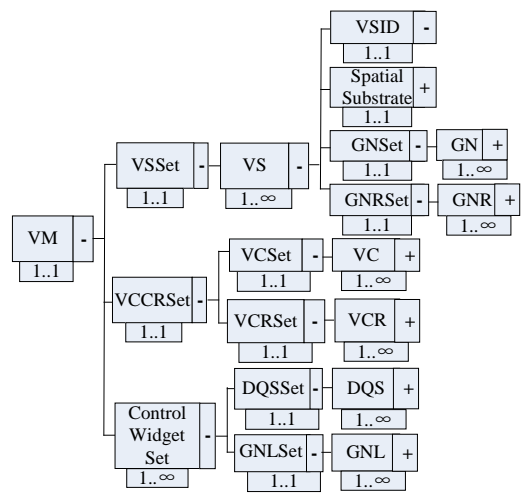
VSID -
1..1
Spatial Substrate +
1..1
GNSet -
1..1
GN +
1..∞
GNRSet -
GNR +
1..∞
VSSet -
1..1
VS -
1..∞
VM -
1..1
VCCRSet -
1..1
VCSet -
1..1
VC +
1..∞
VCRSet -
1..1
VCR +
1..∞
Control Widget Set -
1..∞
DQSSet -
1..1
DQS +
1..∞
GNLSet -
1..1
GNL +
1..∞